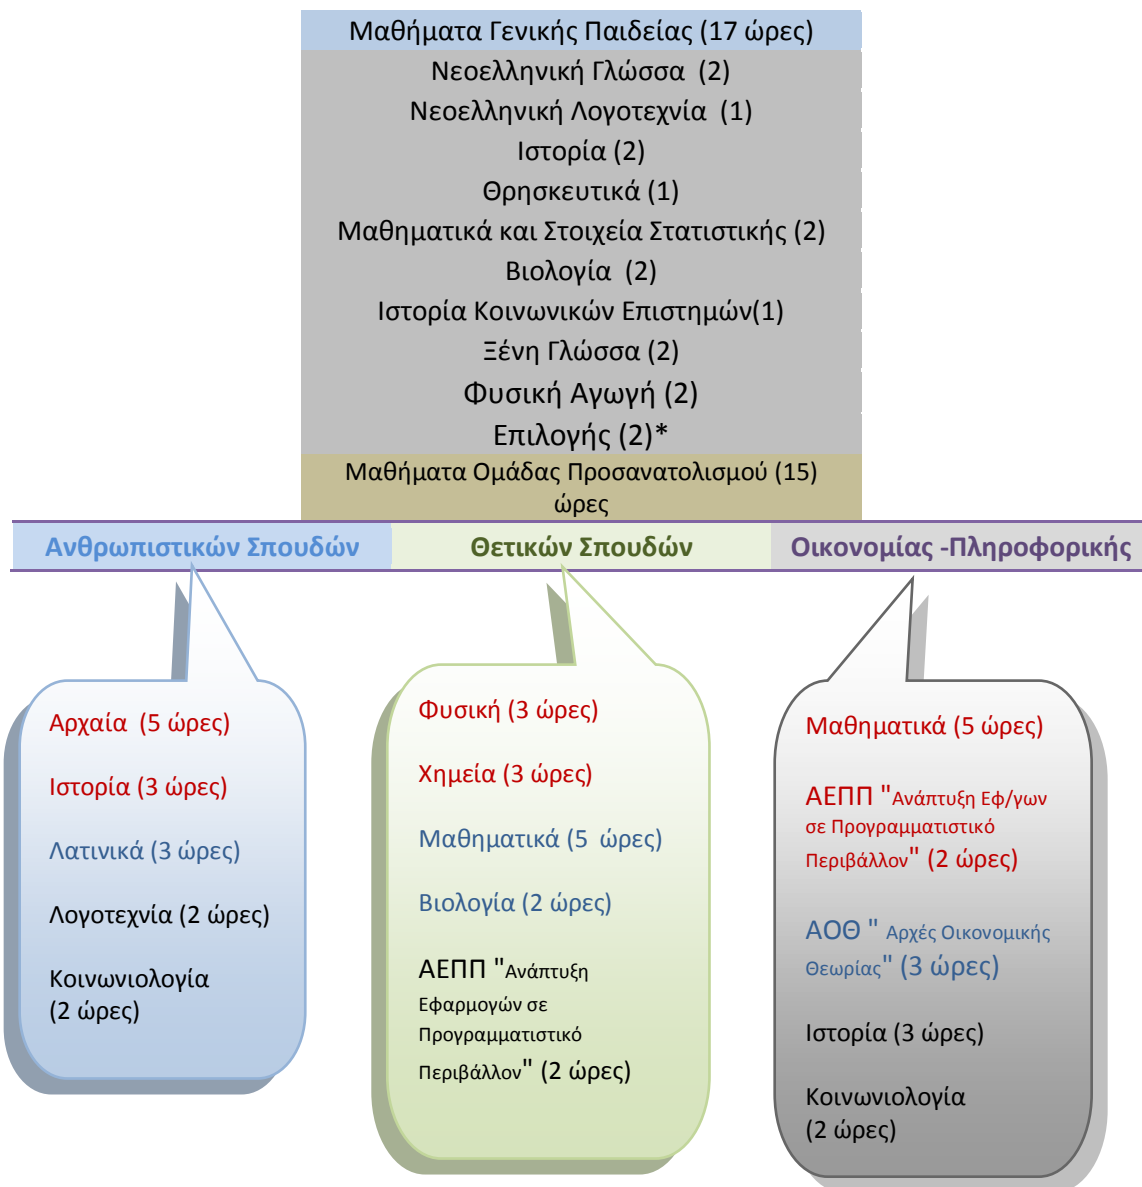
Μαθήματα Γενικής Παιδείας (17 ώρες)
Νεοελληνική Γλώσσα (2)
Νεοελληνική Λογοτεχνία (1)
Ιστορία (2)
Θρησκευτικά (1)
Μαθηματικά και Στοιχεία Στατιστικής (2)
Βιολογία (2)
Ιστορία Κοινωνικών Επιστημών(1)
Ξένη Γλώσσα (2)
Φυσική Αγωγή (2)
Επιλογής (2)*
Μαθήματα Ομάδας Προσανατολισμού (15) ώρες

Ανθρωπιστικών Σπουδών
Θετικών Σπουδών
Οικονομίας -Πληροφορικής

Αρχαία (5 ώρες)
Ιστορία (3 ώρες)
Λατινικά (3 ώρες)
Λογοτεχνία (2 ώρες)
Κοινωνιολογία (2 ώρες)

Φυσική (3 ώρες)
Χημεία (3 ώρες)
Μαθηματικά (5 ώρες)
Βιολογία (2 ώρες)
ΑΕΠΠ "Ανάπτυξη Εφαρμογών σε Προγραμματιστικό Περιβάλλον" (2 ώρες)

Μαθηματικά (5 ώρες)
ΑΕΠΠ "Ανάπτυξη Εφ/γων σε Προγραμματιστικό Περιβάλλον" (2 ώρες)
ΑΟΘ " Αρχές Οικονομικής Θεωρίας" (3 ώρες)
Ιστορία (3 ώρες)
Κοινωνιολογία (2 ώρες)